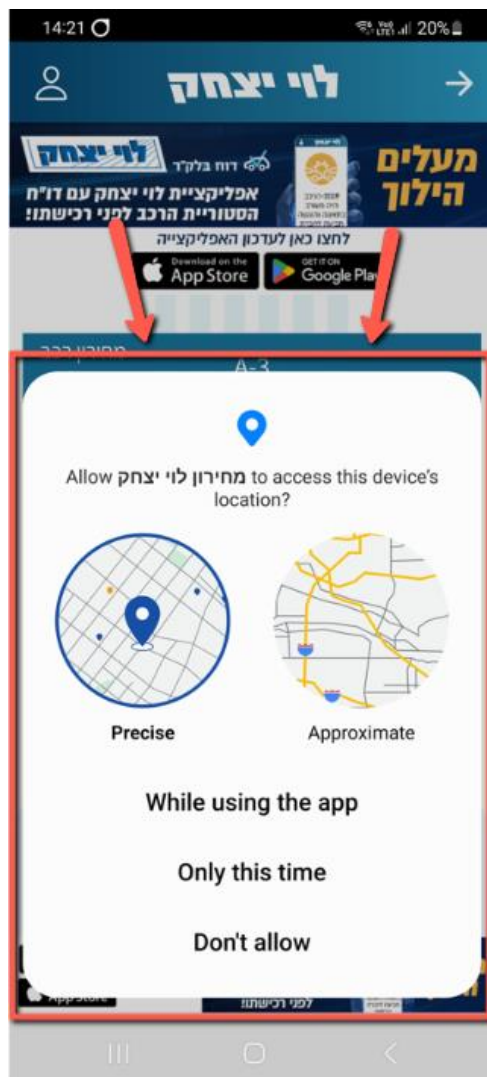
14:21 20%

לוי יצחק

לוי יצחק
דוח בלק"ד
אפליקציית לוי יצחק עם דו"ח הסטוריית הרכב לפני רכישתו!
מעלים הילוך

לחצו כאן לעדכון האפליקצייה
Download on the App Store
GET IT ON Google Play

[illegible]
A-3

Allow מחירון לוי יצחק to access this device's location?

Precise
Approximate

While using the app
Only this time
Don't allow

App Store
לפני רכישתו!